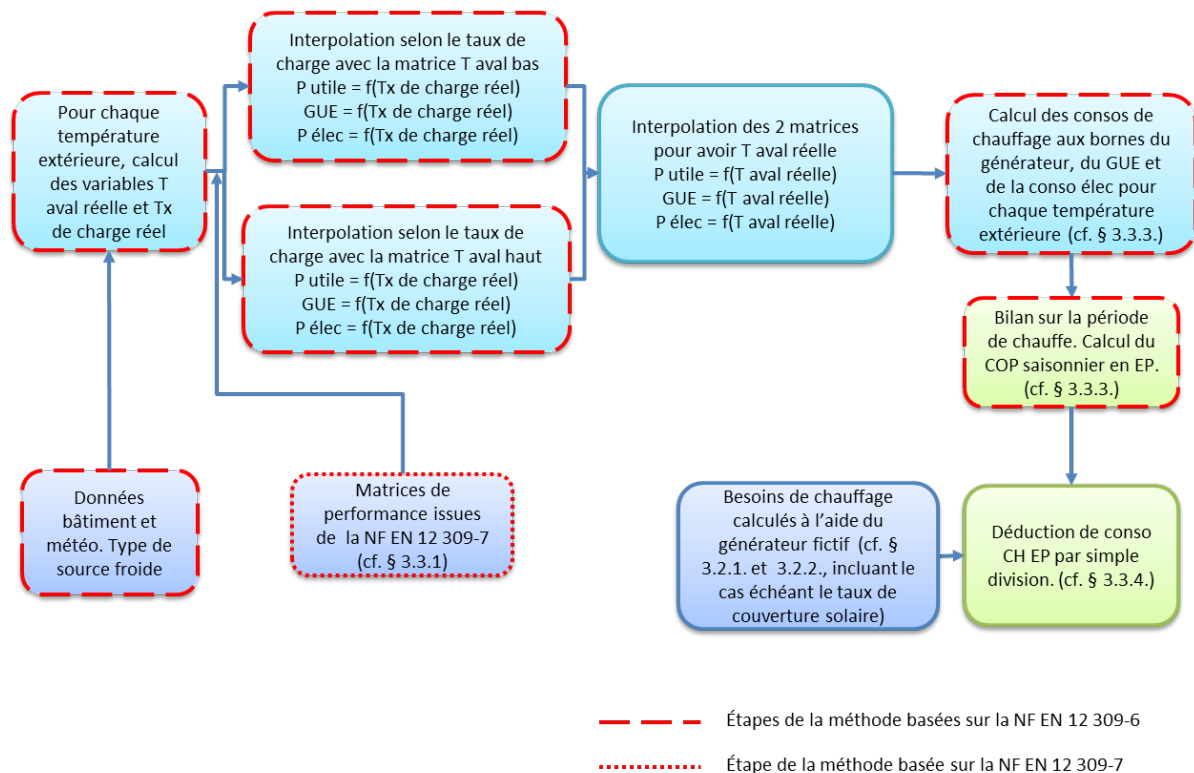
Pour chaque température extérieure, calcul des variables T aval réelle et Tx de charge réel

Interpolation selon le taux de charge avec la matrice T aval bas
P utile = f(Tx de charge réel)
GUE = f(Tx de charge réel)
P élec = f(Tx de charge réel)

Interpolation selon le taux de charge avec la matrice T aval haut
P utile = f(Tx de charge réel)
GUE = f(Tx de charge réel)
P élec = f(Tx de charge réel)

Interpolation des 2 matrices pour avoir T aval réelle
P utile = f(T aval réelle)
GUE = f(T aval réelle)
P élec = f(T aval réelle)

Calcul des consos de chauffage aux bornes du générateur, du GUE et de la conso élec pour chaque température extérieure (cf. § 3.3.3.)

Bilan sur la période de chauffe. Calcul du COP saisonnier en EP. (cf. § 3.3.3.)

Données bâtiment et météo. Type de source froide

Matrices de performance issues de la NF EN 12 309-7 (cf. § 3.3.1)

Besoins de chauffage calculés à l'aide du générateur fictif (cf. § 3.2.1. et 3.2.2., incluant le cas échéant le taux de couverture solaire)

Déduction de conso CH EP par simple division. (cf. § 3.3.4.)

Étapes de la méthode basées sur la NF EN 12 309-6

Étape de la méthode basée sur la NF EN 12 309-7